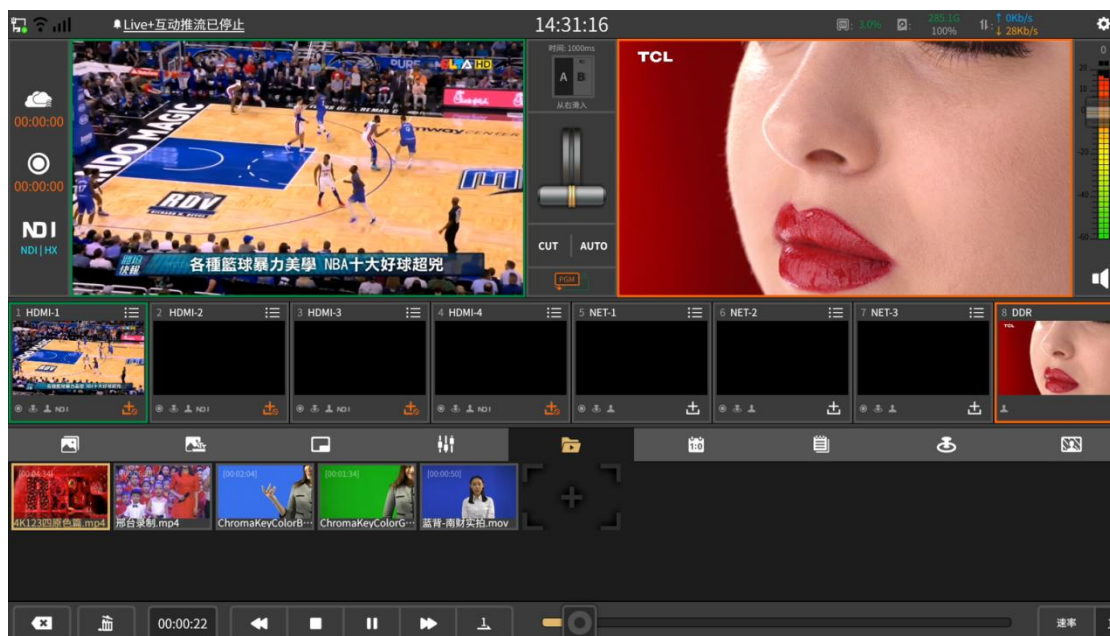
Live+互动推流已停止

14:31:16

3.0%

285.1G
100%

↑ 0Kb/s
↓ 28Kb/s

00:00:00

00:00:00

NDI
NDI | HX

ORLANDO MAGIC

RDV

各種籃球暴力美學 NBA十大好球超兇

时间: 1000ms

A B

从右滑入

CUT

AUTO

PGM

TCL

0
-20
-40
-60

1 HDMI-1

2 HDMI-2

3 HDMI-3

4 HDMI-4

5 NET-1

6 NET-2

7 NET-3

8 DDR

NDI

NDI

NDI

NDI

[00:04:34]
4K123四原色篇.mp4

邢台录制.mp4

[00:02:04]
ChromaKeyColorB···

[00:01:34]
ChromaKeyColorG···

[00:00:50]
蓝背-南财实拍.mov

00:00:22

速率